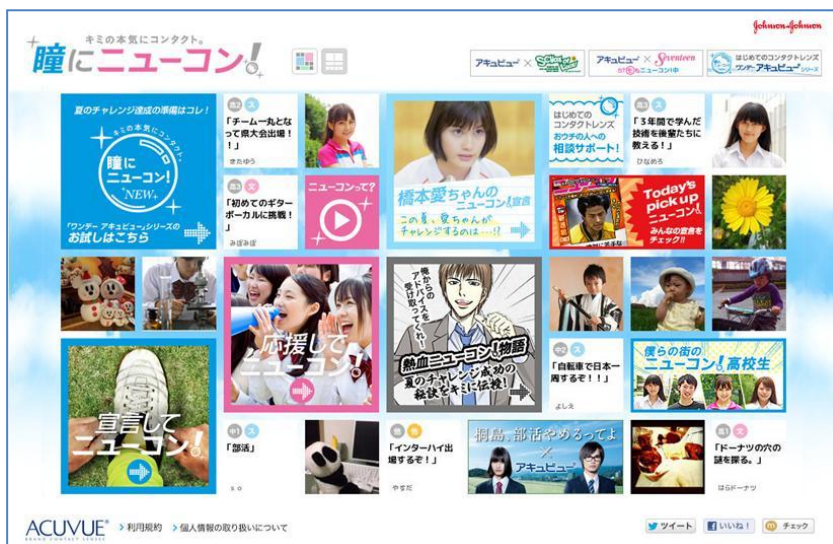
キミの本気にコンタクト。
瞳にニューコン!

Johnson&Johnson

アキュビュー × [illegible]
アキュビュー × Seventeen
はじめてのコンタクトレンズ ワンデー アキュビュー シリーズ

夏のチャレンジ達成の準備はコレ!
キミの本気にコンタクト
瞳にニューコン!
NEW
「ワンデー アキュビュー」シリーズのお試しはこちら

「チーム一丸となって県大会出場!!」
またゆう

「初めてのギターボーカルに挑戦!」
みぽみぽ

ニューコンって?

橋本愛ちゃんのニューコン!宣言
この夏、愛ちゃんがチャレンジするのは…!!

はじめてのコンタクトレンズ
おうちの人への相談サポート!

「3年間で学んだ技術を後輩たちに教えろ!」
ひなめろ

Today's pick up ニューコン!
みんなの宣言をチェック!!

応援してニューコン!

俺からのアドバイスを受け取ってくれ!
熱血ニューコン!物語
夏のチャレンジ成功の秘訣をキミに伝授!

「自転車で日本一周するぞ!!」
よしえ

僕らの街のニューコン!高校生

宣言してニューコン!

「部活」
s o

「インターハイ出場するぞ!」
やすだ

桐島、部活やめるってよ × アキュビュー

「ドーナツの穴の謎を探る。」
はらドーナツ

ACUVUE® BRAND CONTACT LENSES
> 利用規約 > 個人情報の取り扱いについて

ツイート いいね! チェック